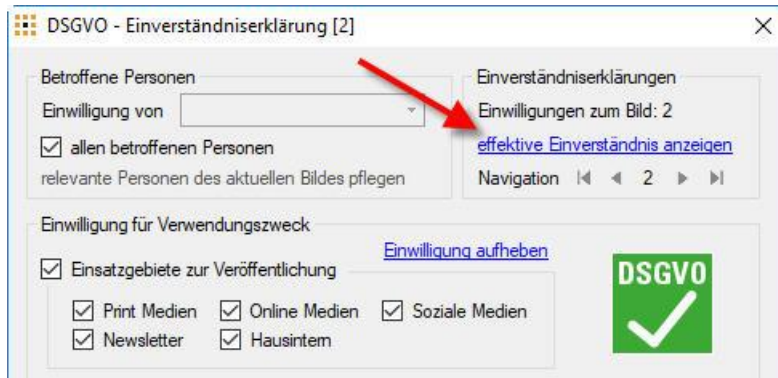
DSGVO - Einverständniserklärung [2]

Betroffene Personen

Einwilligung von

allen betroffenen Personen

relevante Personen des aktuellen Bildes pflegen

Einverständniserklärungen

Einwilligungen zum Bild: 2

effektive Einverständnis anzeigen

Navigation 2

Einwilligung für Verwendungszweck

Einwilligung aufheben

Einsatzgebiete zur Veröffentlichung

Print Medien

Online Medien

Soziale Medien

Newsletter

Hausintern

DSGVO